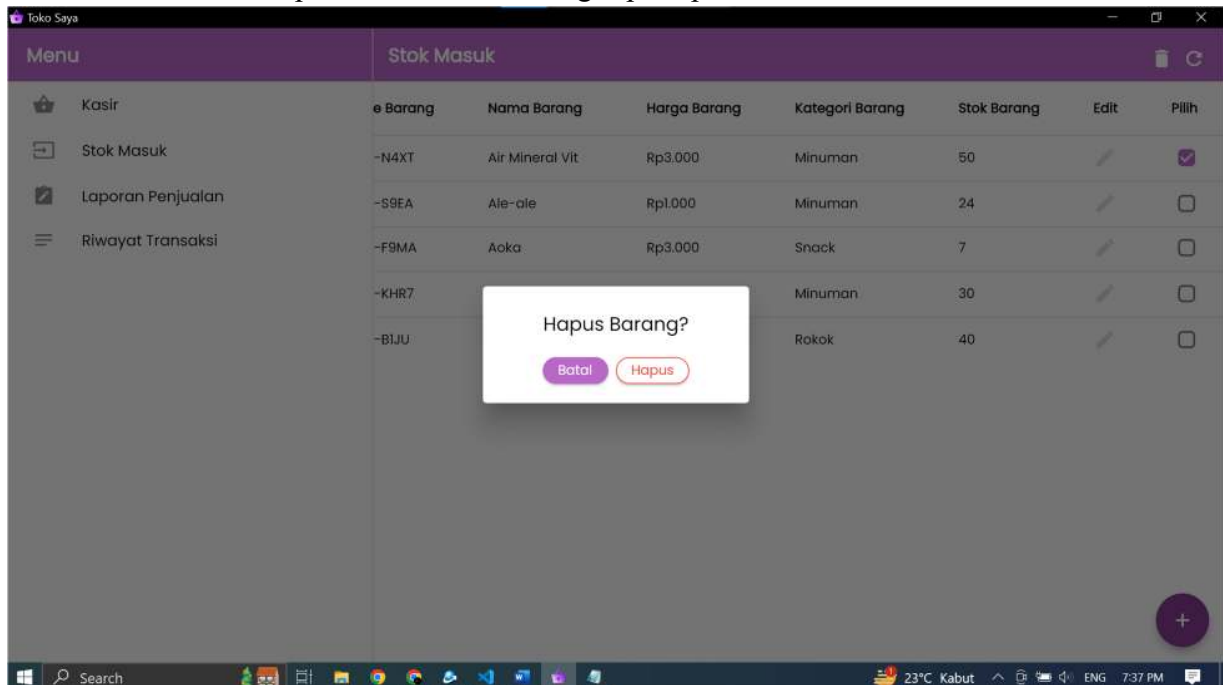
Toko Saya

Menu

Kasir

Stok Masuk

Laporan Penjualan

Riwayat Transaksi

Stok Masuk

| e Barang | Nama Barang | Harga Barang | Kategori Barang | Stok Barang | Edit | Pilih |
|---|---|---|---|---|---|---|
| -N4XT | Air Mineral Vit | Rp3.000 | Minuman | 50 | | |
| -S9EA | Ale-ale | Rp1.000 | Minuman | 24 | | |
| -F9MA | Aoka | Rp3.000 | Snack | 7 | | |
| -KHR7 | | | Minuman | 30 | | |
| -BIJU | | | Rokok | 40 | | |

Hapus Barang?

Batal Hapus

+

Search

23°C Kabut ENG 7:37 PM